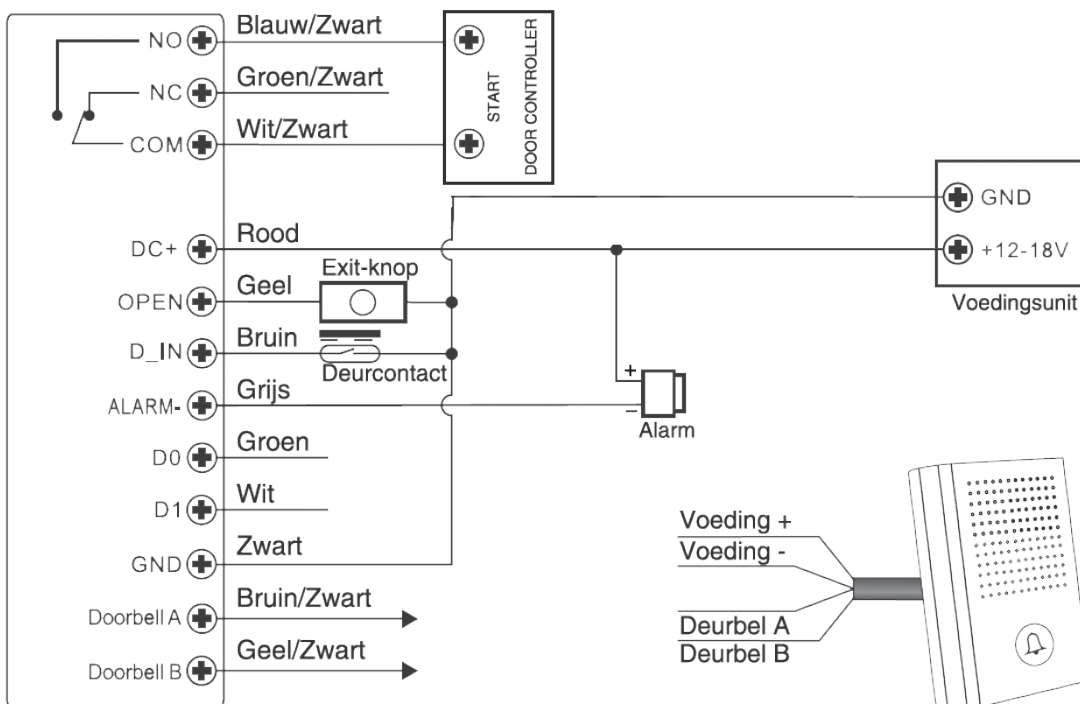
NO
NC
COM
Blauw/Zwart
Groen/Zwart
Wit/Zwart
START
DOOR CONTROLLER
GND
+12-18V
Voedingsunit
DC+
Rood
OPEN
Geel
Exit-knop
D_IN
Bruin
Deurcontact
ALARM-
Grijs
+
-
Alarm
D0
Groen
D1
Wit
GND
Zwart
Doorbell A
Bruin/Zwart
Doorbell B
Geel/Zwart
Voeding +
Voeding -
Deurbel A
Deurbel B